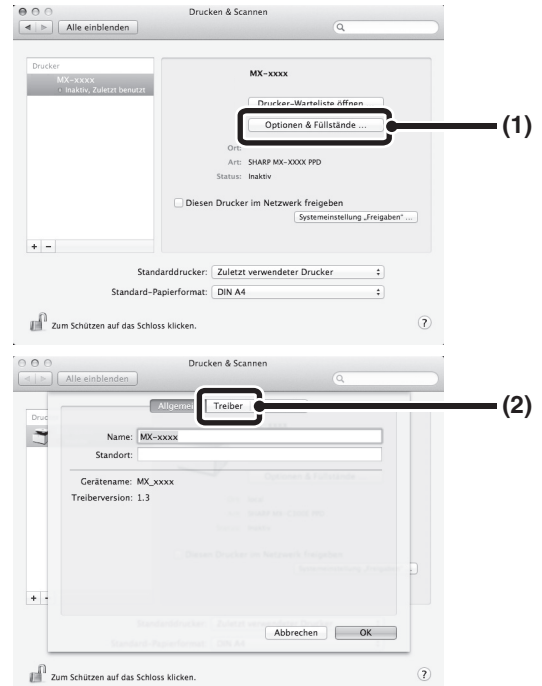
Drucken & Scannen

Alle einblenden

Drucker

MX-xxxx

• Inaktiv, Zuletzt benutzt

MX-xxxx

Drucker-Warteliste öffnen

Optionen & Füllstände ...

(1)

Ort:

Art: SHARP MX-XXXX PPD

Status: Inaktiv

Diesen Drucker im Netzwerk freigeben

Systemeinstellung „Freigaben" ...

+ −

Standarddrucker: Zuletzt verwendeter Drucker

Standard-Papierformat: DIN A4

Zum Schützen auf das Schloss klicken.

?

Drucken & Scannen

Alle einblenden

Allgemein

Treiber

(2)

Name: MX-xxxx

Standort:

Gerätename: MX_xxxx

Treiberversion: 1.3

+ −

Abbrechen

OK

Zum Schützen auf das Schloss klicken.

?